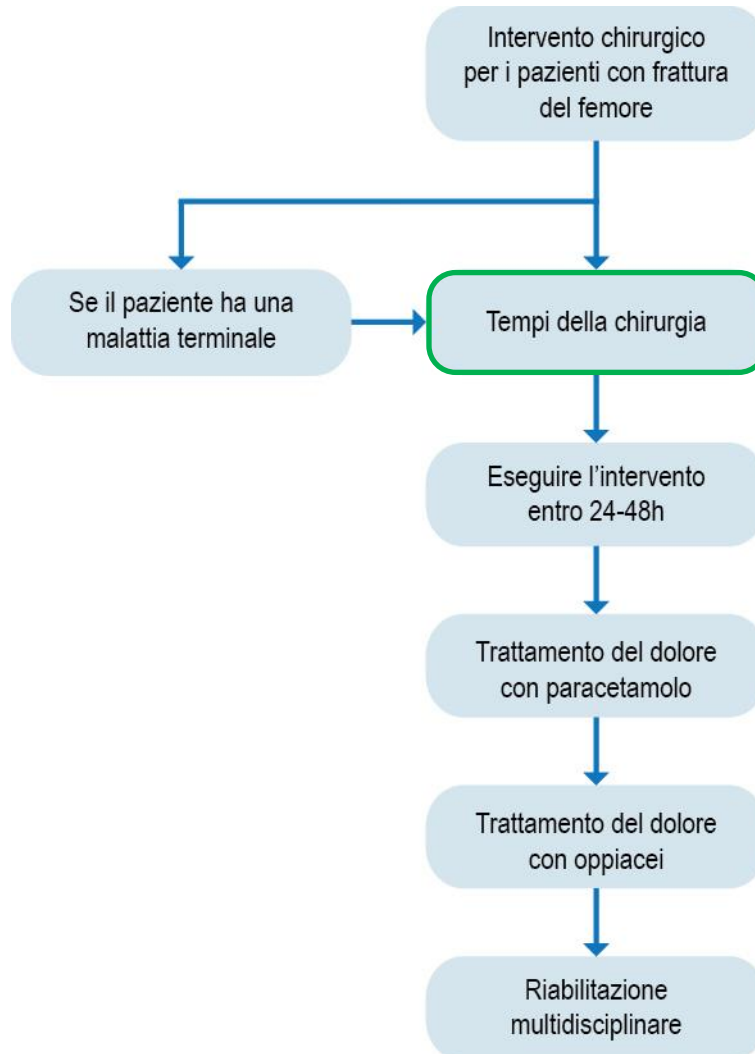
Intervento chirurgico per i pazienti con frattura del femore

Se il paziente ha una malattia terminale

Tempi della chirurgia

Eseguire l’intervento entro 24-48h

Trattamento del dolore con paracetamolo

Trattamento del dolore con oppiacei

Riabilitazione multidisciplinare